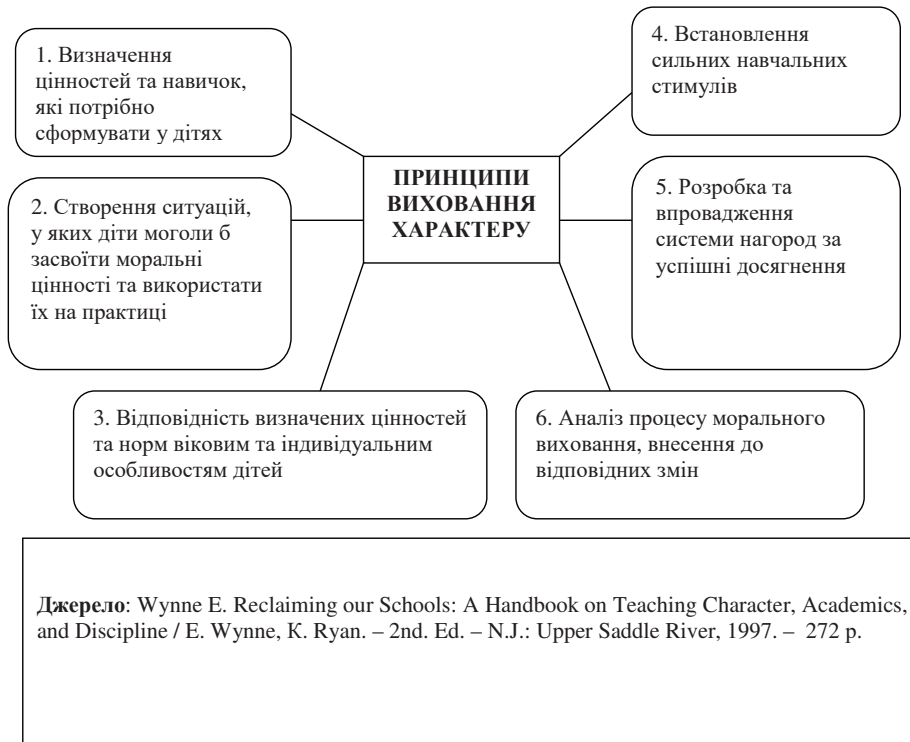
ПРИНЦИПИ ВИХОВАННЯ ХАРАКТЕРУ

1. Визначення цінностей та навичок, які потрібно сформувати у дітях

2. Створення ситуацій, у яких діти моголи б засвоїти моральні цінності та використати їх на практиці

3. Відповідність визначених цінностей та норм віковим та індивідуальним особливостям дітей

4. Встановлення сильних навчальних стимулів

5. Розробка та впровадження системи нагород за успішні досягнення

6. Аналіз процесу морального виховання, внесення до відповідних змін

**Джерело**: Wynne E. Reclaiming our Schools: A Handbook on Teaching Character, Academics, and Discipline / E. Wynne, K. Ryan. – 2nd. Ed. – N.J.: Upper Saddle River, 1997. – 272 p.